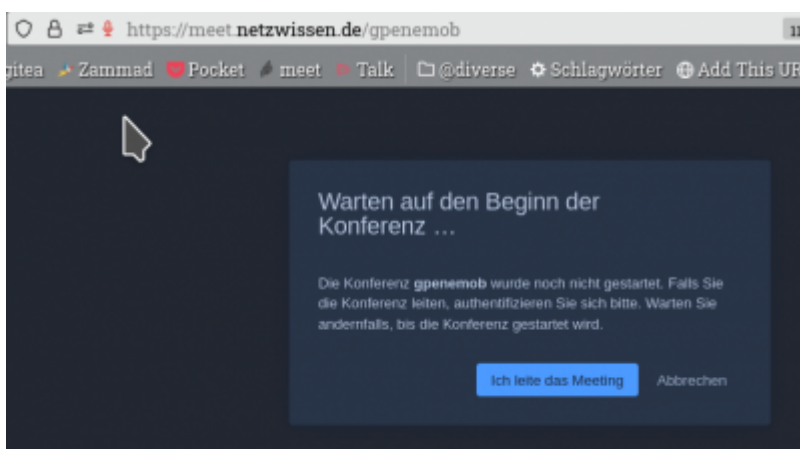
https://meet.netzwissen.de/gpenemob

gitea Zammad Pocket meet Talk @diverse Schlagwörter Add This UR

Warten auf den Beginn der Konferenz …

Die Konferenz gpenemob wurde noch nicht gestartet. Falls Sie die Konferenz leiten, authentifizieren Sie sich bitte. Warten Sie andernfalls, bis die Konferenz gestartet wird.

Ich leite das Meeting

Abbrechen